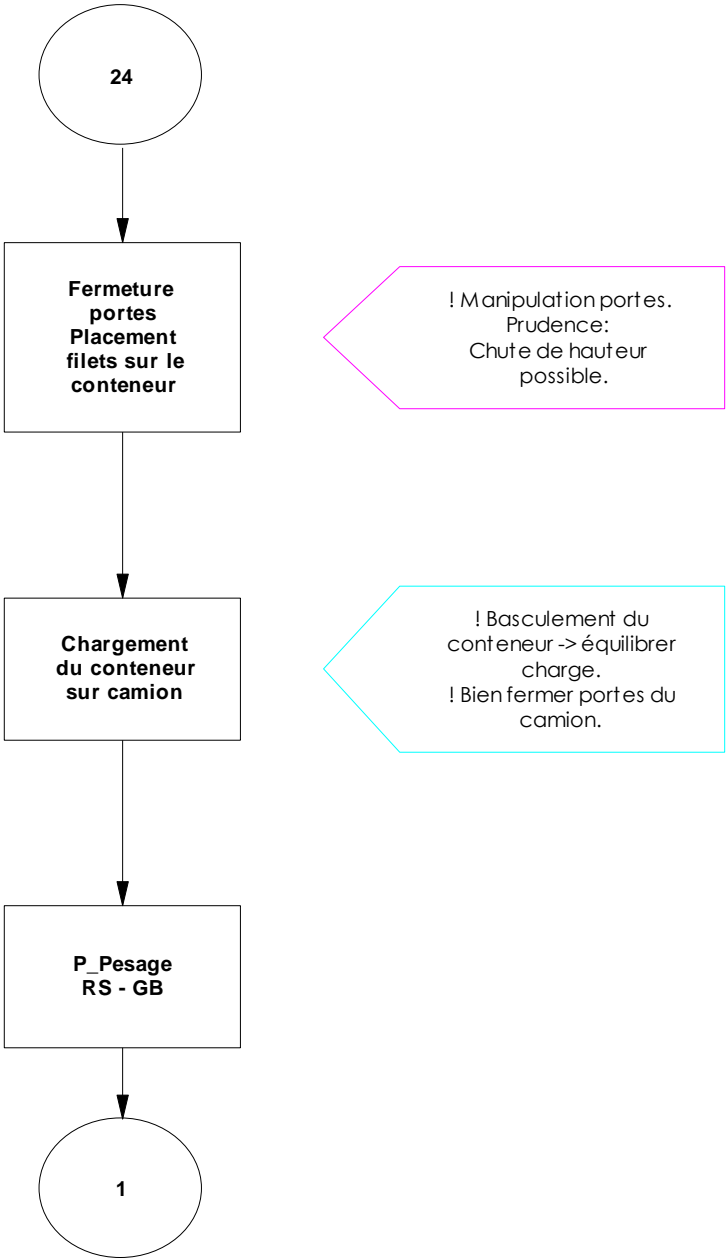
24

Fermeture portes Placement filets sur le conteneur

! Manipulation portes. Prudence: Chute de hauteur possible.

Chargement du conteneur sur camion

! Basculement du conteneur -> équilibrer charge.
! Bien fermer portes du camion.

P_Pesage RS - GB

1